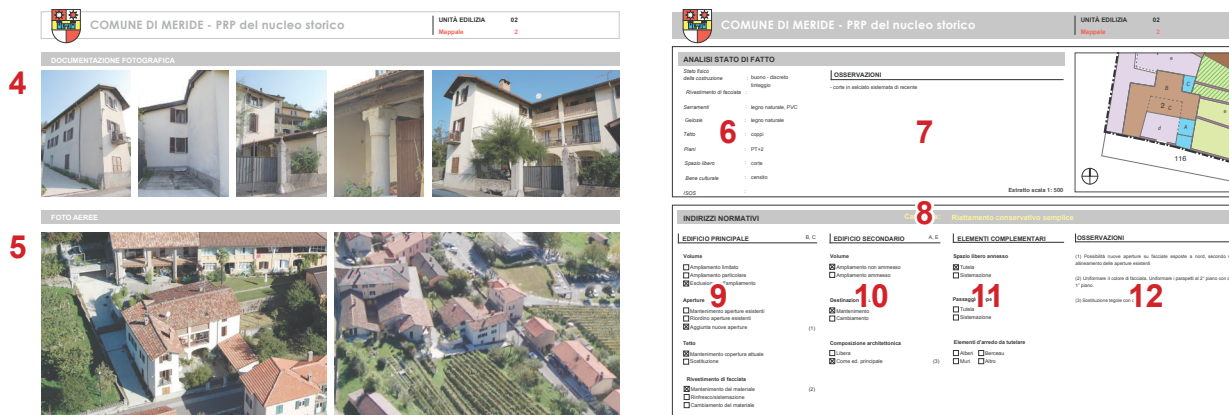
COMUNE DI MERIDE - PRP del nucleo storico

UNITÀ EDILIZIA 02
Mappale 2

DOCUMENTAZIONE FOTOGRAFICA

4

FOTO AEREE

5

COMUNE DI MERIDE - PRP del nucleo storico

UNITÀ EDILIZIA 02
Mappale 2

ANALISI STATO DI FATTO

Stato fisico delle costruzione : buono - discreto
Rivestimento di facciata : tinteggio
Serramenti : legno naturale, PVC
Gelosie : legno naturale
Tetto : coppi
Piani : PT+2
Spazio libero : corte
Bene culturale : censito
ISOS :

6

OSSERVAZIONI
- corte in selciato sistemata di recente

7

Estratto scala 1 : 500

116

INDIRIZZI NORMATIVI

8

Ca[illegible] Risanamento conservativo semplice

EDIFICIO PRINCIPALE B, C

Volume
☐ Ampliamento limitato
☐ Ampliamento particolare
☒ Esclusione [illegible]ampliamento

Aperture
☐ Mantenimento aperture esistenti
☐ Riordino aperture esistenti
☒ Aggiunta nuove aperture (1)

9

Tetto
☒ Mantenimento copertura attuale
☐ Sostituzione

Rivestimento di facciata
☒ Mantenimento del materiale (2)
☐ Rinfresco/sistemazione
☐ Cambiamento del materiale

EDIFICIO SECONDARIO A, E

Volume
☒ Ampliamento non ammesso
☐ Ampliamento ammesso

Destinazion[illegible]
☒ Mantenimento
☐ Cambiamento

10

Composizione architettonica
☐ Libera
☒ Come ed. principale (3)

ELEMENTI COMPLEMENTARI

Spazio libero annesso
☒ Tutela
☐ Sistemazione

Passaggi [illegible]
☐ Tutela
☐ Sistemazione

11

Elementi d'arredo da tutelare
☐ Alberi ☐ Berceau
☐ Muri ☐ Altro

OSSERVAZIONI

(1) Possibilità nuove aperture su facciate esposte a nord, secondo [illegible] allineamento delle aperture esistenti.

(2) Uniformare il colore di facciata. Uniformare i parapetti al 2° piano con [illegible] 1° piano.

(3) Sostituzione tegole con c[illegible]

12